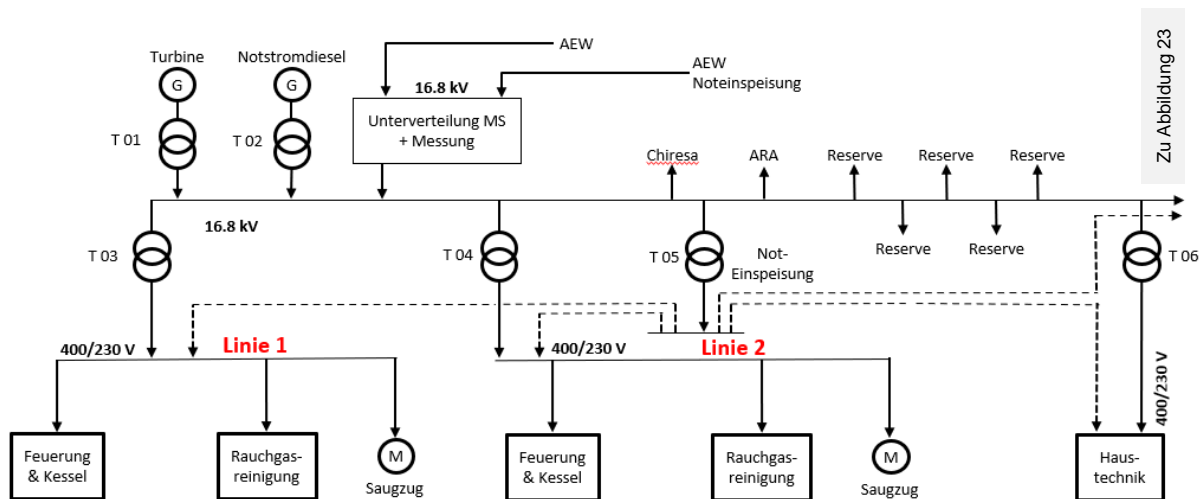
Zu Abbildung 23

Turbine
G
T 01

Notstromdiesel
G
T 02

AEW

AEW
Noteinspeisung

16.8 kV

Unterverteilung MS + Messung

Chiresa ARA Reserve Reserve Reserve

Reserve Reserve

16.8 kV

T 03

T 04

T 05

Not-Einspeisung

T 06

400/230 V
Linie 1

400/230 V
Linie 2

400/230 V

Feuerung & Kessel

Rauchgas-reinigung

M
Saugzug

Feuerung & Kessel

Rauchgas-reinigung

M
Saugzug

Haus-technik